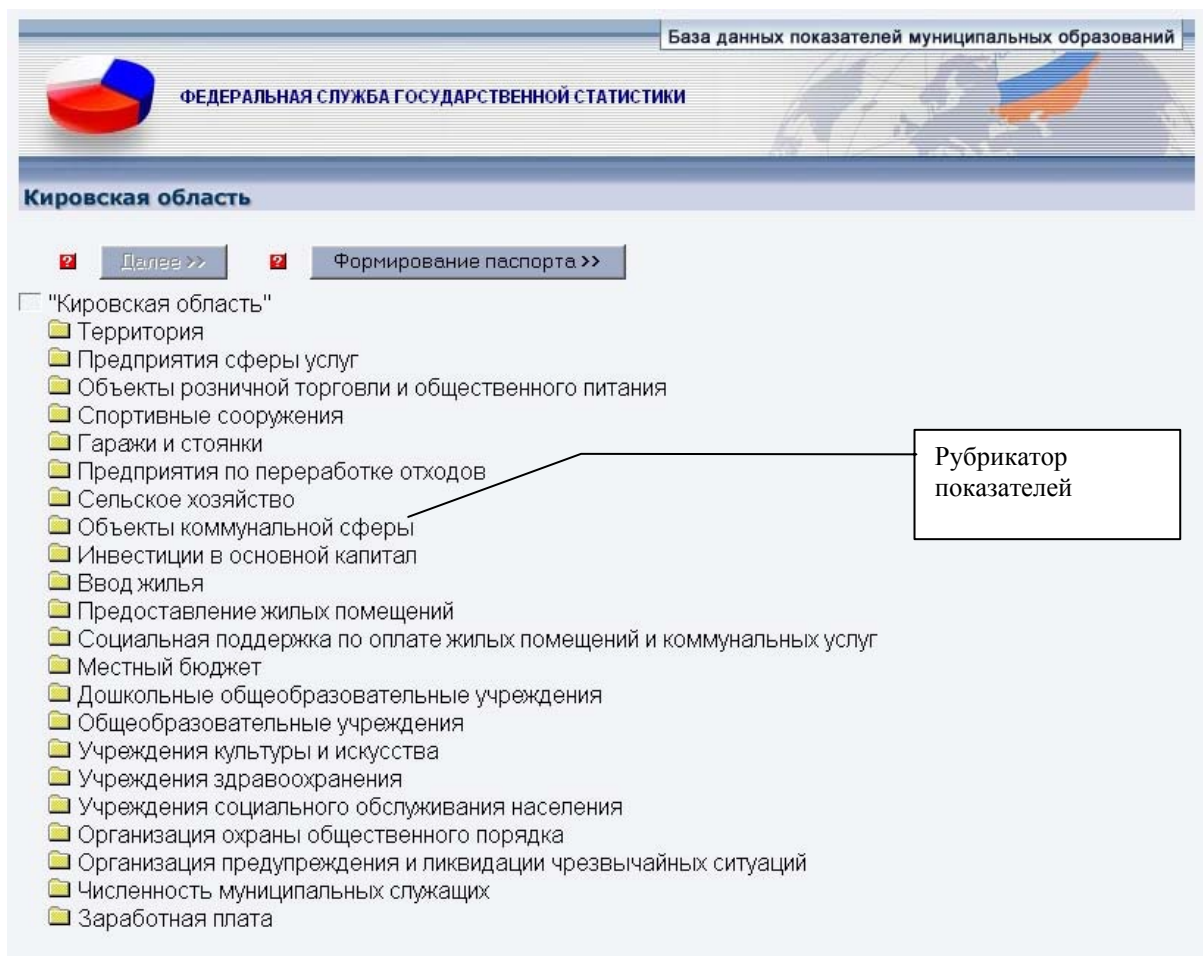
База данных показателей муниципальных образований

ФЕДЕРАЛЬНАЯ СЛУЖБА ГОСУДАРСТВЕННОЙ СТАТИСТИКИ

Кировская область

Далее >>

Формирование паспорта >>

"Кировская область"
Территория
Предприятия сферы услуг
Объекты розничной торговли и общественного питания
Спортивные сооружения
Гаражи и стоянки
Предприятия по переработке отходов
Сельское хозяйство
Объекты коммунальной сферы
Инвестиции в основной капитал
Ввод жилья
Предоставление жилых помещений
Социальная поддержка по оплате жилых помещений и коммунальных услуг
Местный бюджет
Дошкольные общеобразовательные учреждения
Общеобразовательные учреждения
Учреждения культуры и искусства
Учреждения здравоохранения
Учреждения социального обслуживания населения
Организация охраны общественного порядка
Организация предупреждения и ликвидации чрезвычайных ситуаций
Численность муниципальных служащих
Заработная плата

Рубрикатор показателей